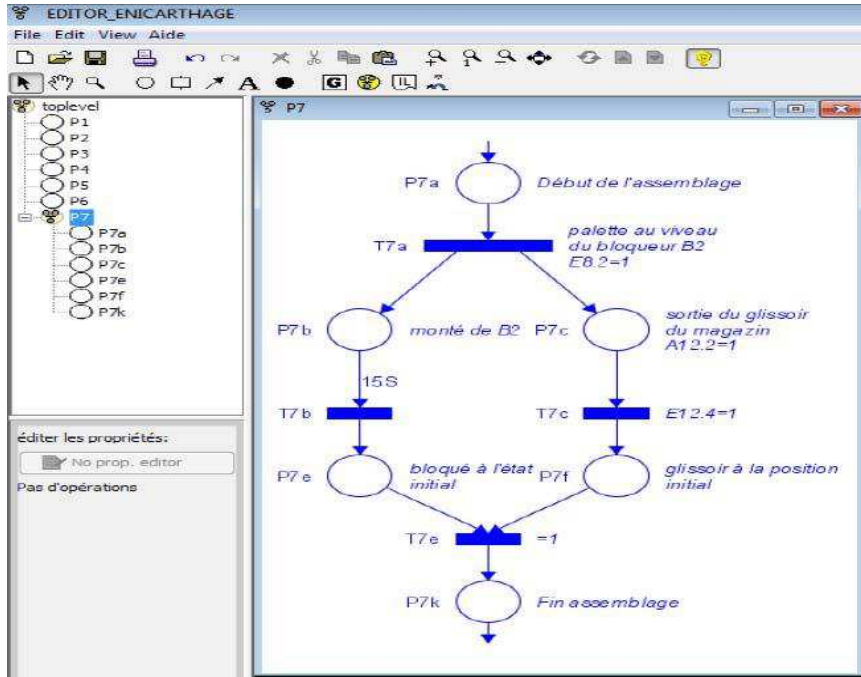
EDITOR_ENICARTHAGE
File Edit View Aide

toplevel
P1
P2
P3
P4
P5
P6
P7
P7a
P7b
P7c
P7e
P7f
P7k

éditer les propriétés:
No prop. editor
Pas d'opérations

P7

P7a Début de l'assemblage

T7a palette au viveau du bloqueur B2 E8.2=1

P7b monté de B2

P7c sortie du glissoir du magazin A12.2=1

15S

T7b

T7c E12.4=1

P7e bloqué à l'état initial

P7f glissoir à la position initial

T7e =1

P7k Fin assemblage